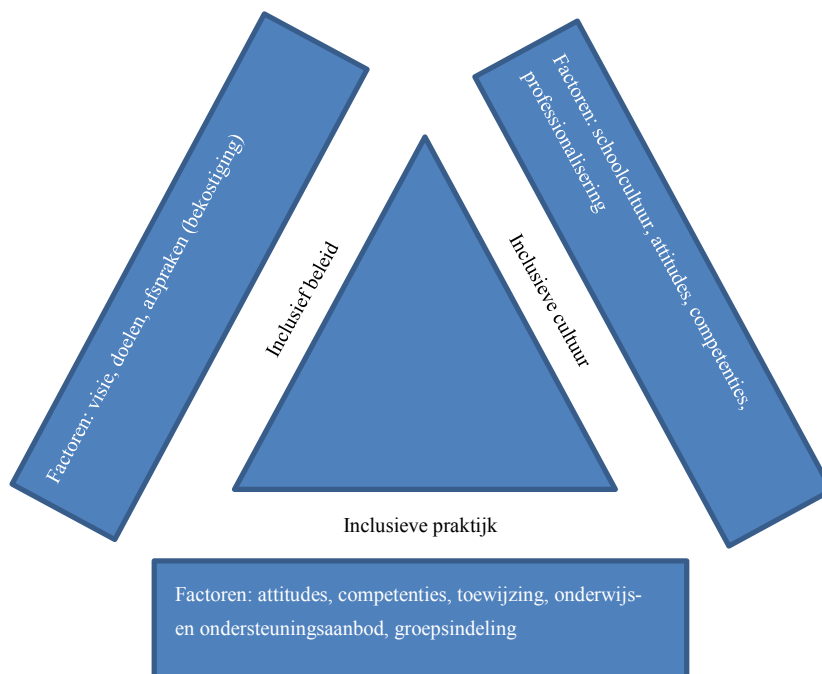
Factoren: visie, doelen, afspraken (bekostiging)

Inclusief beleid

Inclusieve cultuur

Factoren: schoolcultuur, attitudes, competenties, professionalisering

Inclusieve praktijk

Factoren: attitudes, competenties, toewijzing, onderwijs- en ondersteuningsaanbod, groepsindeling